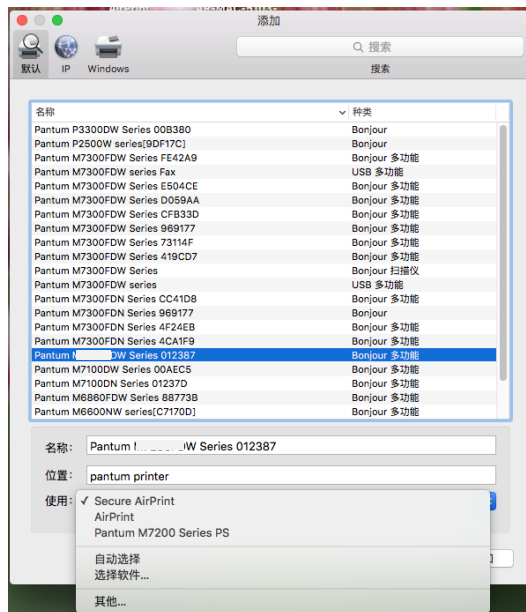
添加

默认 IP Windows

搜索

搜索

| 名称 | 种类 |
|---|---|
| Pantum P3300DW Series 00B380 | Bonjour |
| Pantum P2500W series[9DF17C] | Bonjour |
| Pantum M7300FDW Series FE42A9 | Bonjour 多功能 |
| Pantum M7300FDW series Fax | USB 多功能 |
| Pantum M7300FDW Series E504CE | Bonjour 多功能 |
| Pantum M7300FDW Series D059AA | Bonjour 多功能 |
| Pantum M7300FDW Series CFB33D | Bonjour 多功能 |
| Pantum M7300FDW Series 969177 | Bonjour 多功能 |
| Pantum M7300FDW Series 73114F | Bonjour 多功能 |
| Pantum M7300FDW Series 419CD7 | Bonjour 多功能 |
| Pantum M7300FDW Series | Bonjour 扫描仪 |
| Pantum M7300FDW series | USB 多功能 |
| Pantum M7300FDN Series CC41D8 | Bonjour 多功能 |
| Pantum M7300FDN Series 969177 | Bonjour |
| Pantum M7300FDN Series 4F24EB | Bonjour 多功能 |
| Pantum M7300FDN Series 4CA1F9 | Bonjour 多功能 |
| Pantum M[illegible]DW Series 012387 | Bonjour 多功能 |
| Pantum M7100DW Series 00AEC5 | Bonjour 多功能 |
| Pantum M7100DN Series 01237D | Bonjour 多功能 |
| Pantum M6860FDW Series 88773B | Bonjour 多功能 |
| Pantum M6600NW series[C7170D] | Bonjour 多功能 |

名称: Pantum M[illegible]DW Series 012387

位置: pantum printer

使用: ✓ Secure AirPrint
AirPrint
Pantum M7200 Series PS
自动选择
选择软件...
其他...